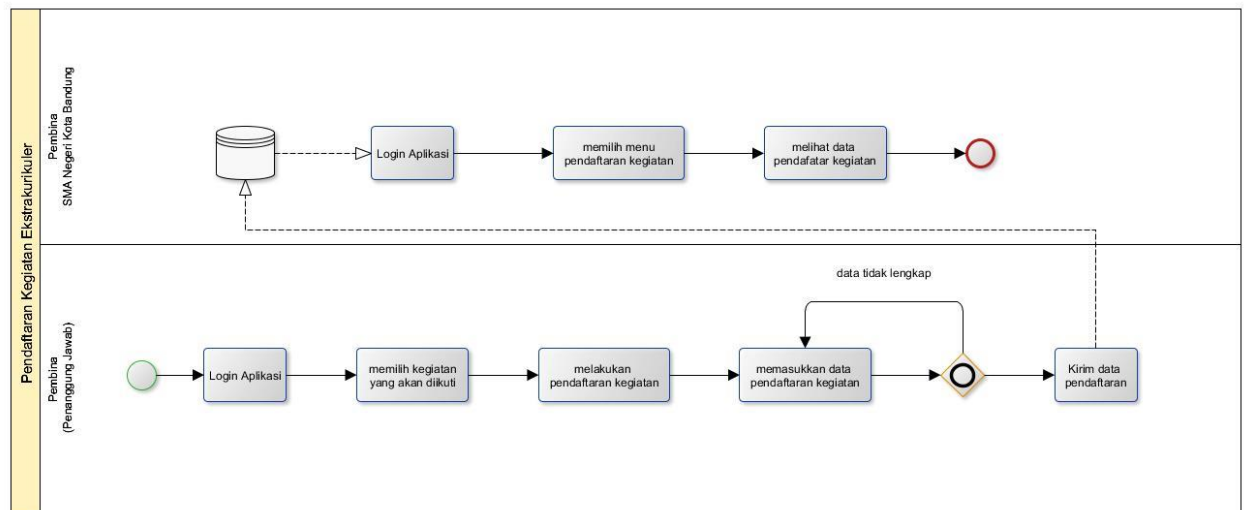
Pendaftaran Kegiatan Ekstrakurikuler

Pembina
SMA Negeri Kota Bandung

Login Aplikasi

memilih menu pendaftaran kegiatan

melihat data pendafatar kegiatan

Pembina
(Penanggung Jawab)

Login Aplikasi

memilih kegiatan yang akan diikuti

melakukan pendaftaran kegiatan

memasukkan data pendaftaran kegiatan

data tidak lengkap

Kirim data pendaftaran